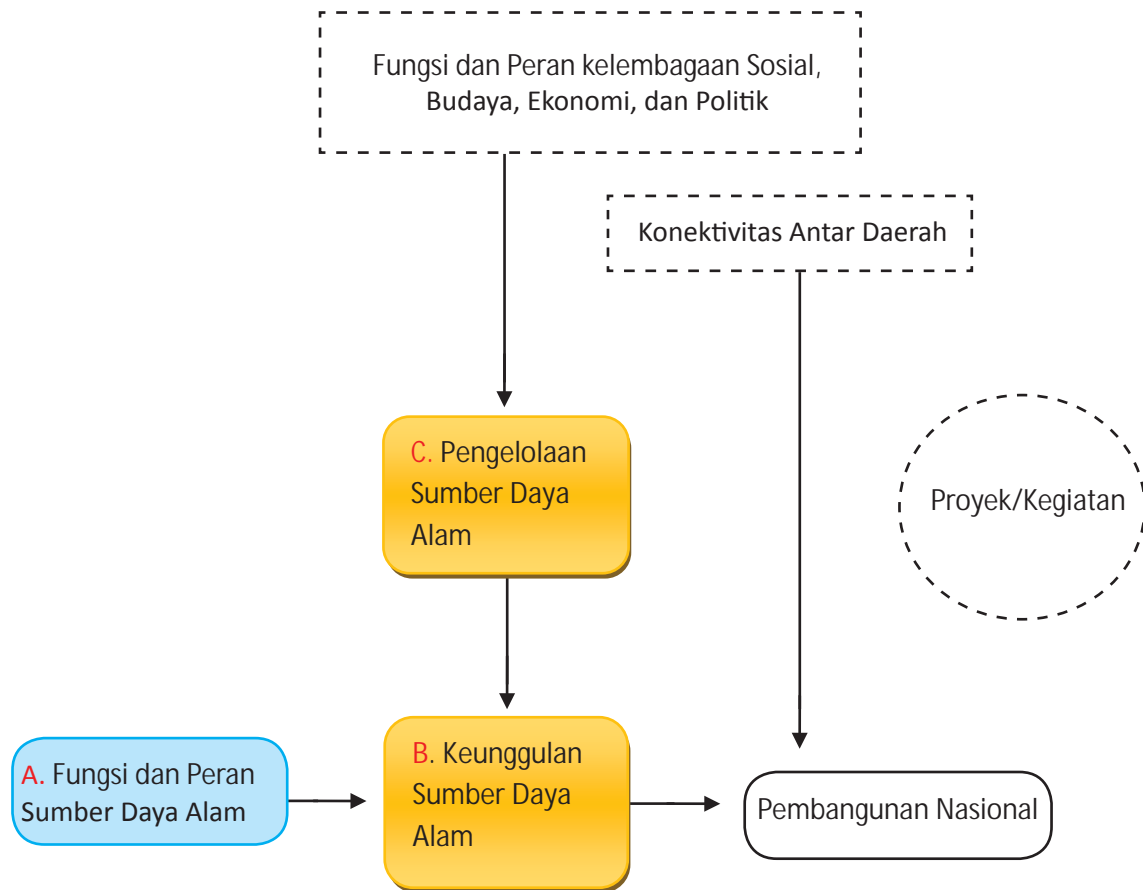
Fungsi dan Peran kelembagaan Sosial, Budaya, Ekonomi, dan Politik

Konektivitas Antar Daerah

C. Pengelolaan Sumber Daya Alam

Proyek/Kegiatan

A. Fungsi dan Peran Sumber Daya Alam

B. Keunggulan Sumber Daya Alam

Pembangunan Nasional